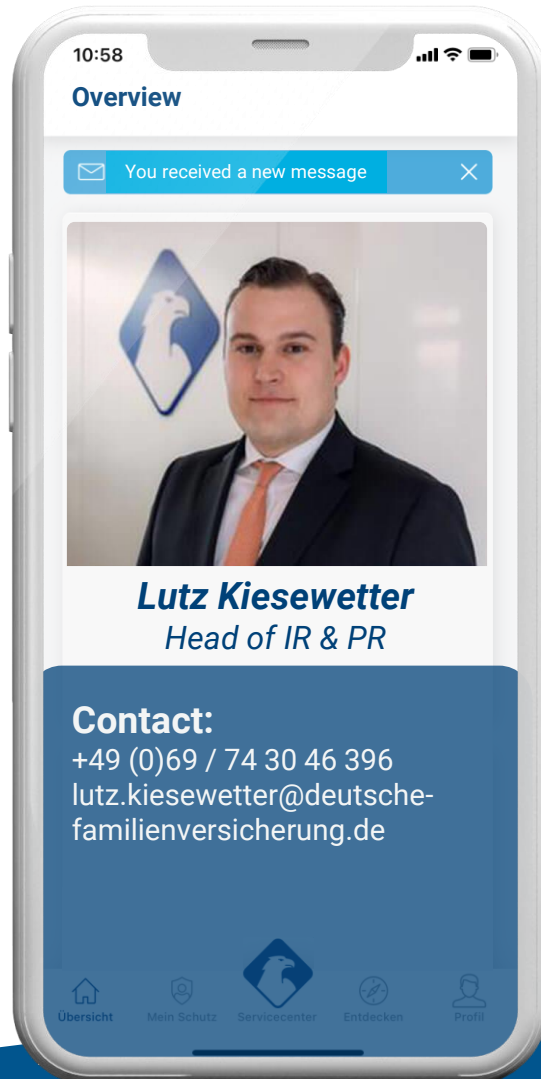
10:58

Overview

You received a new message

Lutz Kiesewetter
Head of IR & PR

Contact:
+49 (0)69 / 74 30 46 396
lutz.kiesewetter@deutsche-familienversicherung.de

Übersicht Mein Schutz Servicecenter Entdecken Profil